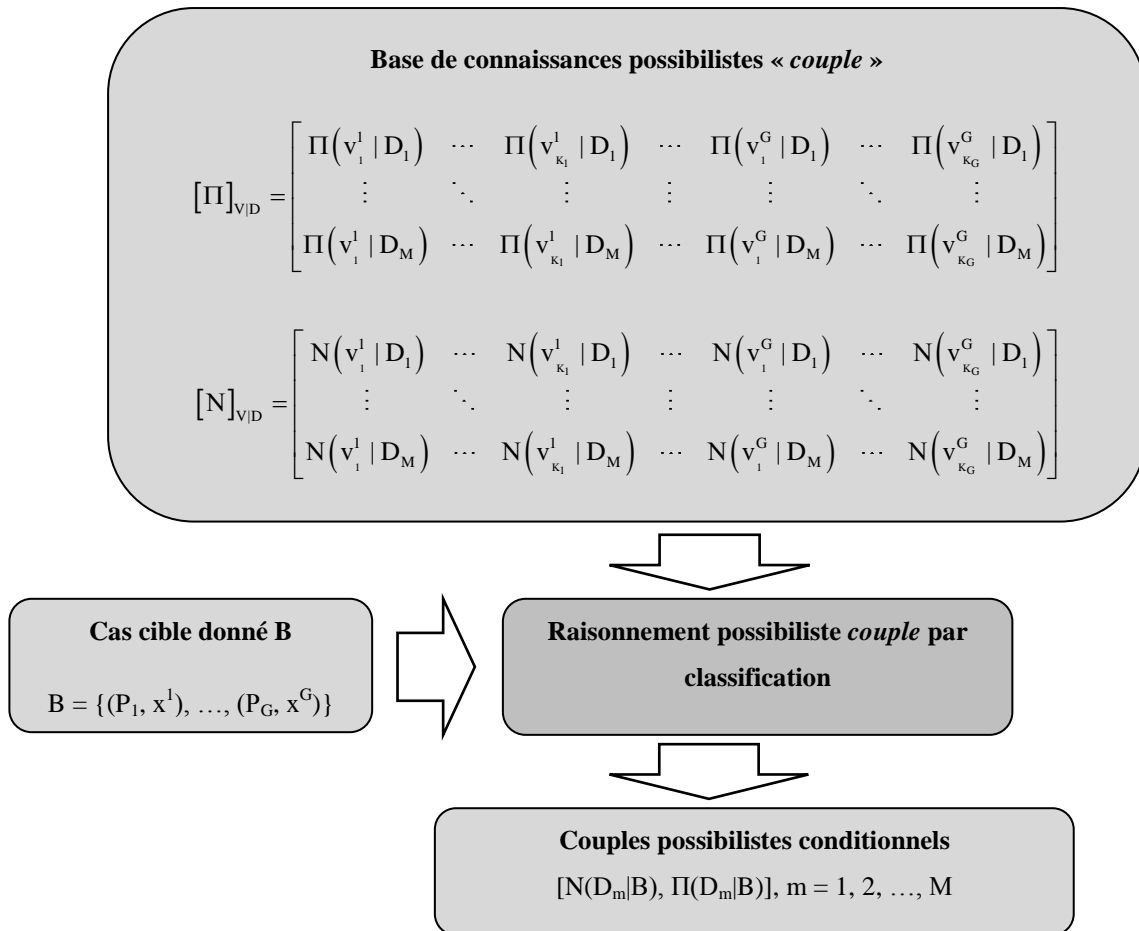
Base de connaissances possibilistes « *couple* »

$[\Pi]_{V|D} = \begin{bmatrix} \Pi\left(v_1^1 \mid D_1\right) & \cdots & \Pi\left(v_{K_1}^1 \mid D_1\right) & \cdots & \Pi\left(v_1^G \mid D_1\right) & \cdots & \Pi\left(v_{K_G}^G \mid D_1\right) \\ \vdots & \ddots & \vdots & \vdots & \vdots & \ddots & \vdots \\ \Pi\left(v_1^1 \mid D_M\right) & \cdots & \Pi\left(v_{K_1}^1 \mid D_M\right) & \cdots & \Pi\left(v_1^G \mid D_M\right) & \cdots & \Pi\left(v_{K_G}^G \mid D_M\right) \end{bmatrix}$

$[N]_{V|D} = \begin{bmatrix} N\left(v_1^1 \mid D_1\right) & \cdots & N\left(v_{K_1}^1 \mid D_1\right) & \cdots & N\left(v_1^G \mid D_1\right) & \cdots & N\left(v_{K_G}^G \mid D_1\right) \\ \vdots & \ddots & \vdots & \vdots & \vdots & \ddots & \vdots \\ N\left(v_1^1 \mid D_M\right) & \cdots & N\left(v_{K_1}^1 \mid D_M\right) & \cdots & N\left(v_1^G \mid D_M\right) & \cdots & N\left(v_{K_G}^G \mid D_M\right) \end{bmatrix}$

Cas cible donné B

$B = \{(P_1, x^1), \ldots, (P_G, x^G)\}$

Raisonnement possibiliste *couple* par classification

Couples possibilistes conditionnels

$[N(D_m|B), \Pi(D_m|B)]$, m = 1, 2, …, M